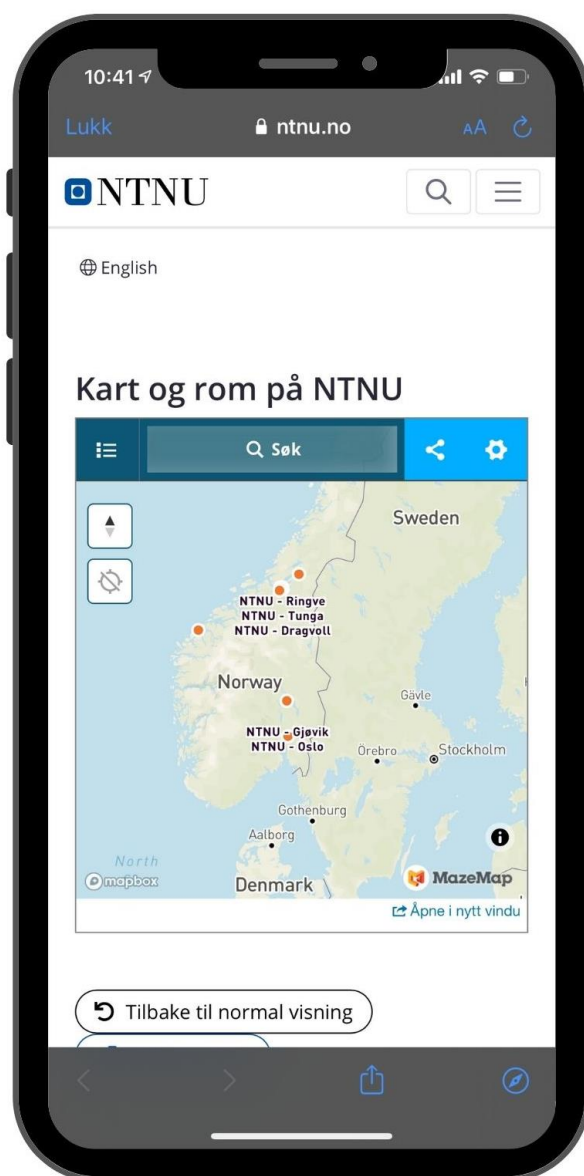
10:41

Lukk ntnu.no AA

NTNU

English

Kart og rom på NTNU

Søk

Sweden

NTNU - Ringve
NTNU - Tunga
NTNU - Dragvoll

Norway

Gävle

NTNU - Gjøvik
NTNU - Oslo

Örebro

Stockholm

Gothenburg

Aalborg

North

mapbox

Denmark

MazeMap

Åpne i nytt vindu

Tilbake til normal visning